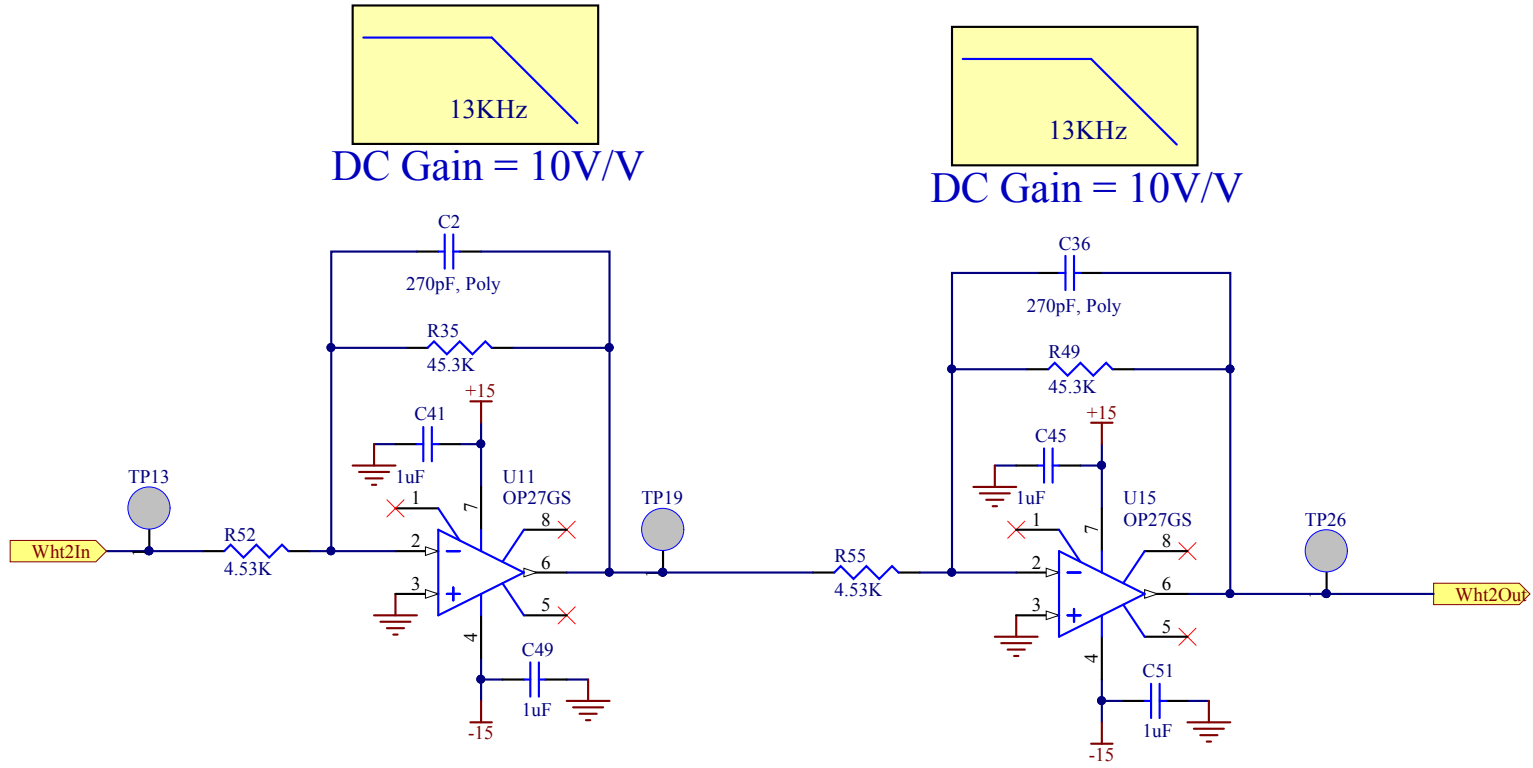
13KHz
DC Gain = 10V/V

13KHz
DC Gain = 10V/V

C2
270pF, Poly
R35
45.3K
+15
C41
1uF
U11
OP27GS
TP13
Wht2In
R52
4.53K
1
2
3
7
8
6
5
4
C49
1uF
-15
TP19

C36
270pF, Poly
R49
45.3K
+15
C45
1uF
U15
OP27GS
R55
4.53K
1
2
3
7
8
6
5
4
C51
1uF
-15
TP26
Wht2Out